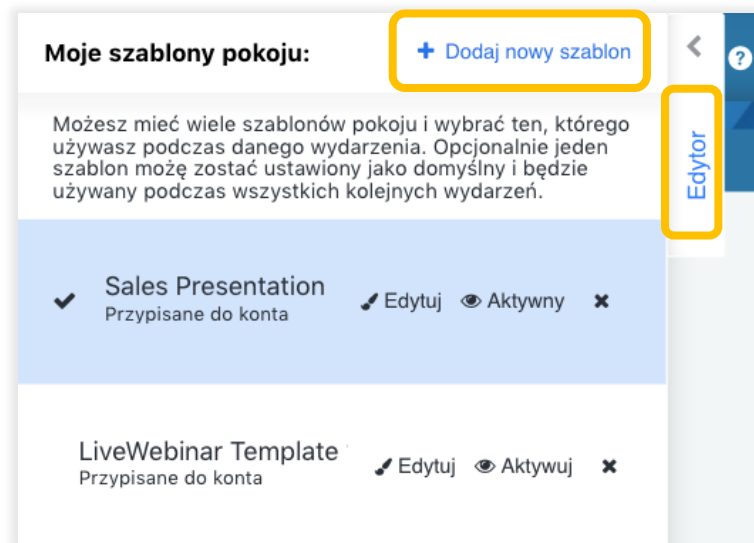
Moje szablony pokoju:

+ Dodaj nowy szablon

Edytor

Możesz mieć wiele szablonów pokoju i wybrać ten, którego używasz podczas danego wydarzenia. Opcjonalnie jeden szablon może zostać ustawiony jako domyślny i będzie używany podczas wszystkich kolejnych wydarzeń.

Sales Presentation
Przypisane do konta

Edytuj Aktywny

LiveWebinar Template
Przypisane do konta

Edytuj Aktywuj